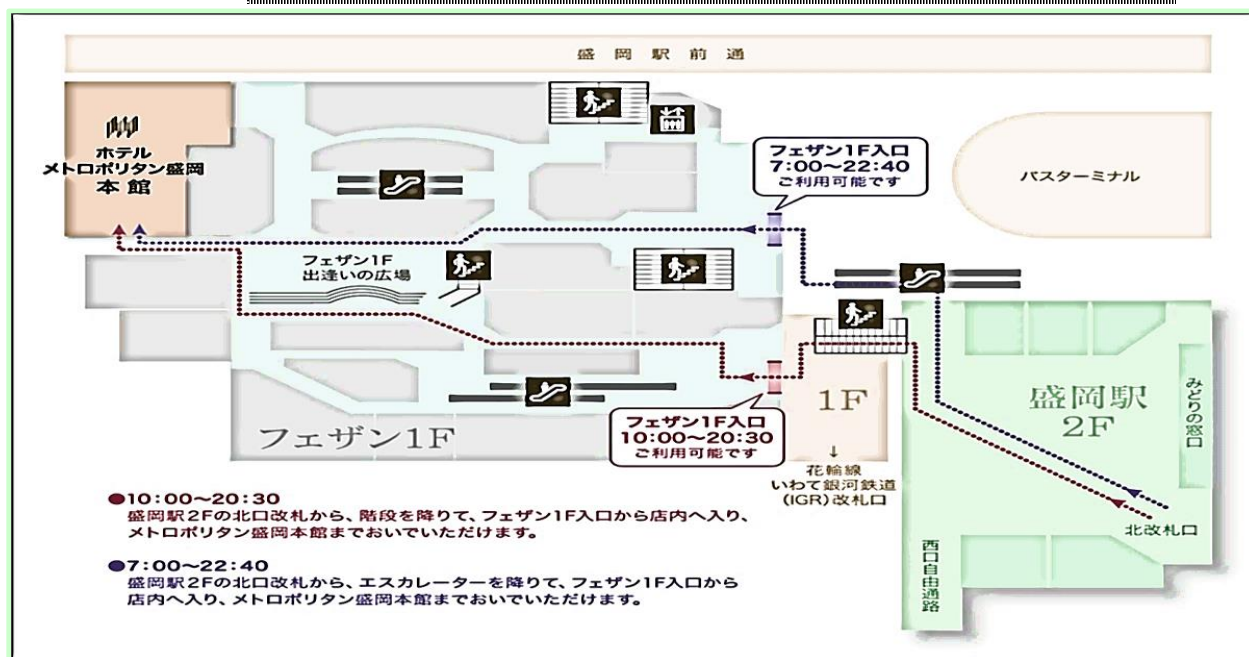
盛岡駅前通

ホテル
メトロポリタン盛岡
本館

フェザン1F入口
7:00~22:40
ご利用可能です

バスターミナル

フェザン1F
出逢いの広場

1F

盛岡駅
2F

みどりの窓口

フェザン1F入口
10:00~20:30
ご利用可能です

フェザン1F

花輪線
いわて銀河鉄道
(IGR)改札口

北改札口

西口自由通路

●10:00~20:30
盛岡駅2Fの北口改札から、階段を降りて、フェザン1F入口から店内へ入り、メトロポリタン盛岡本館までおいでいただけます。

●7:00~22:40
盛岡駅2Fの北口改札から、エスカレーターを降りて、フェザン1F入口から店内へ入り、メトロポリタン盛岡本館までおいでいただけます。